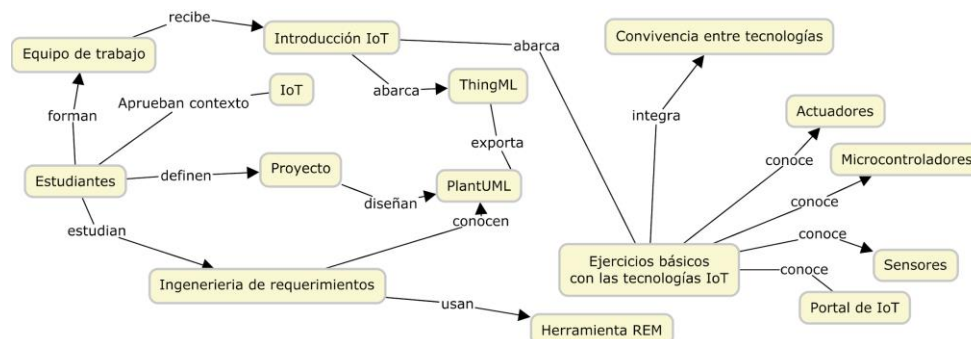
recibe
Equipo de trabajo
Introducción IoT
abarca
Convivencia entre tecnologías
forman
Aprueban contexto
IoT
abarca
ThingML
integra
Actuadores
exporta
conoce
Microcontroladores
Estudiantes
definen
Proyecto
PlantUML
conoce
diseñan
conoce
estudian
conocen
Ejercicios básicos con las tecnologías IoT
Sensores
conoce
Ingeneriería de requerimientos
Portal de IoT
usan
Herramienta REM